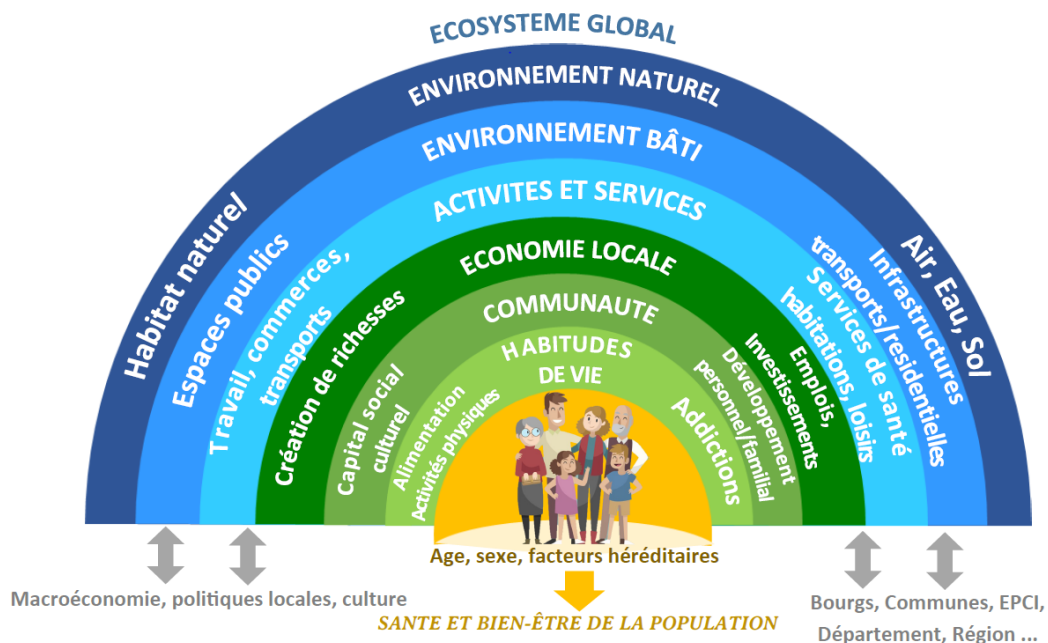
ECOSYSTEME GLOBAL

ENVIRONNEMENT NATUREL

ENVIRONNEMENT BÂTI

ACTIVITES ET SERVICES

ECONOMIE LOCALE

COMMUNAUTE

HABITUDES DE VIE

Habitat naturel/

Espaces publics

Travail, commerces, transports

Création de richesses

Capital social culturel

Alimentation Activités physiques

Addictions

Développement personnel/familial

Emplois, Investissements

Services de santé habitations, loisirs

Infrastructures transports/residentielles

Air, Eau, Sol

Age, sexe, facteurs héréditaires

Macroéconomie, politiques locales, culture

SANTE ET BIEN-ÊTRE DE LA POPULATION

Bourgs, Communes, EPCI, Département, Région ...